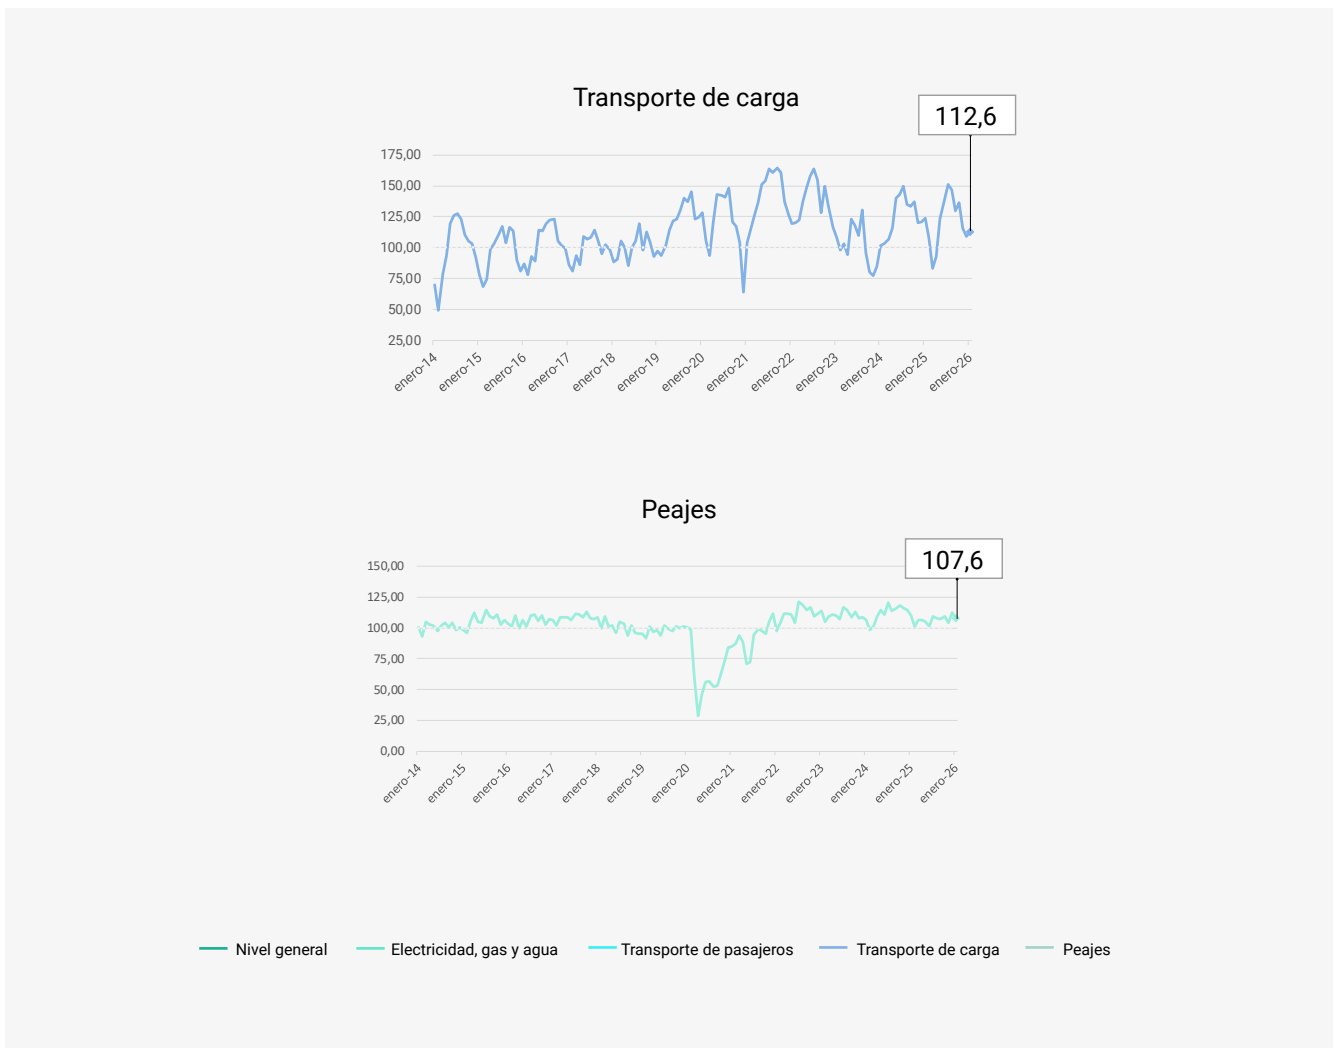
Transporte de carga

112,6

175,00
150,00
125,00
100,00
75,00
50,00
25,00

enero-14 enero-15 enero-16 enero-17 enero-18 enero-19 enero-20 enero-21 enero-22 enero-23 enero-24 enero-25 enero-26

Peajes

107,6

150,00
125,00
100,00
75,00
50,00
25,00
0,00

enero-14 enero-15 enero-16 enero-17 enero-18 enero-19 enero-20 enero-21 enero-22 enero-23 enero-24 enero-25 enero-26

Nivel general
Electricidad, gas y agua
Transporte de pasajeros
Transporte de carga
Peajes